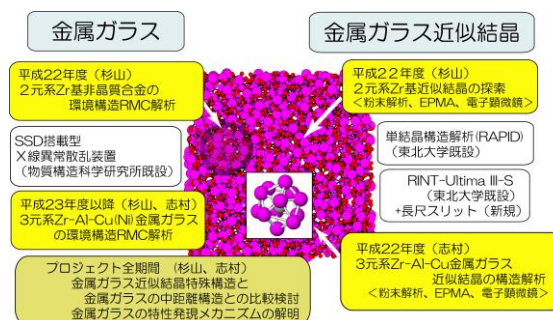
金属ガラス

金属ガラス近似結晶

平成22年度（杉山）
2元系Zr基非晶質合金の環境構造RMC解析

平成22年度（杉山）
2元系Zr基近似結晶の探索
＜粉末解析、EPMA、電子顕微鏡＞

SSD搭載型
X線異常散乱装置
（物質構造科学研究所既設）

単結晶構造解析(RAPID)
（東北大学既設）

RINT-Ultima III-S
（東北大学既設）
+長尺スリット（新規）

平成23年度以降（杉山、志村）
3元系Zr-Al-Cu(Ni)金属ガラスの環境構造RMC解析

平成22年度（志村）
3元系Zr-Al-Cu金属ガラス近似結晶の構造解析
＜粉末解析、EPMA、電子顕微鏡＞

プロジェクト全期間 （杉山、志村）
金属ガラス近似結晶特殊構造と
金属ガラスの中距離構造との比較検討
金属ガラスの特性発現メカニズムの解明